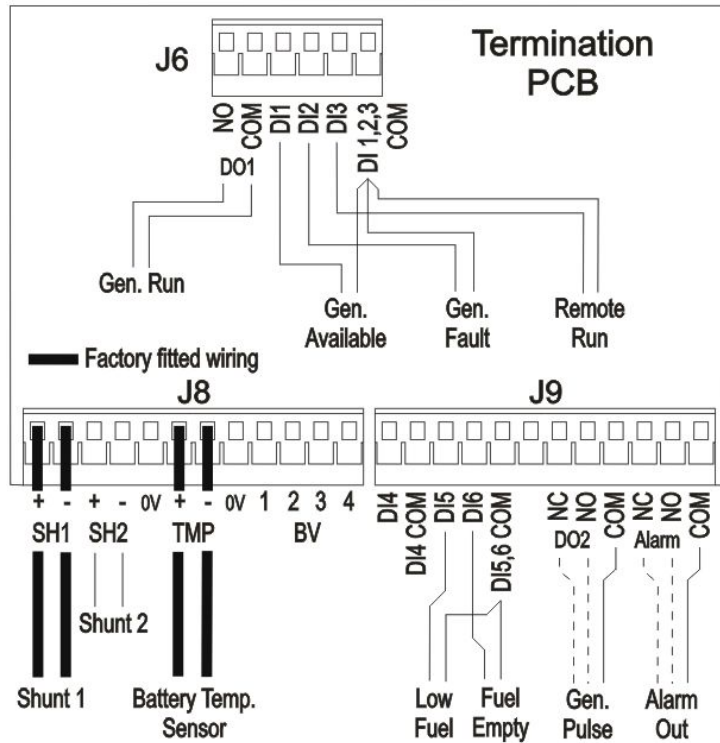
J6

Termination PCB

NO COM DI1 DI2 DI3 DI 1,2,3 COM

DO1

Gen. Run

Gen. Available

Gen. Fault

Remote Run

Factory fitted wiring

J8

+ - + - 0V + - 0V 1 2 3 4

SH1 SH2 TMP BV

Shunt 2

Shunt 1

Battery Temp. Sensor

J9

DI4 DI4 COM DI5 DI6 DI5,6 COM

NC NO COM

DO2

NC NO COM

Alarm

Low Fuel

Fuel Empty

Gen. Pulse

Alarm Out